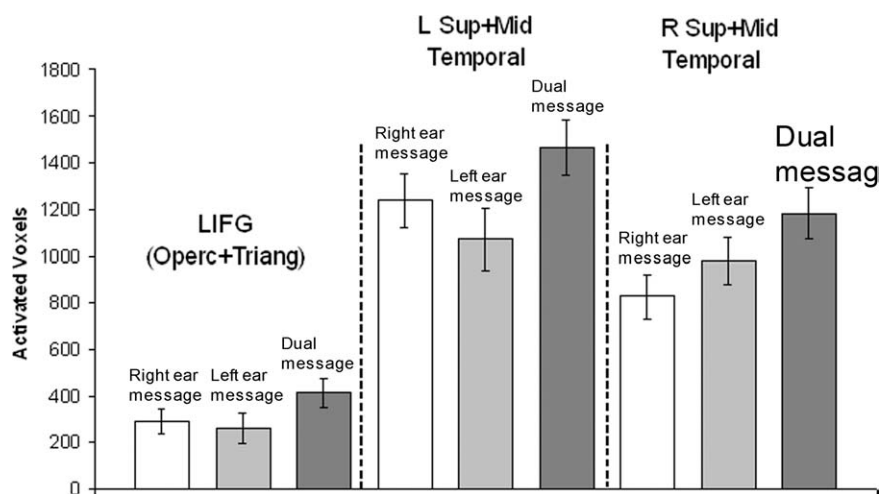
L Sup+Mid Temporal

R Sup+Mid Temporal

1800
1600
1400
1200
1000
800
600
400
200
0

Activated Voxels

LIFG (Operc+Triang)

Right ear message
Left ear message
Dual message

Right ear message
Left ear message
Dual message

Right ear message
Left ear message
Dual messag